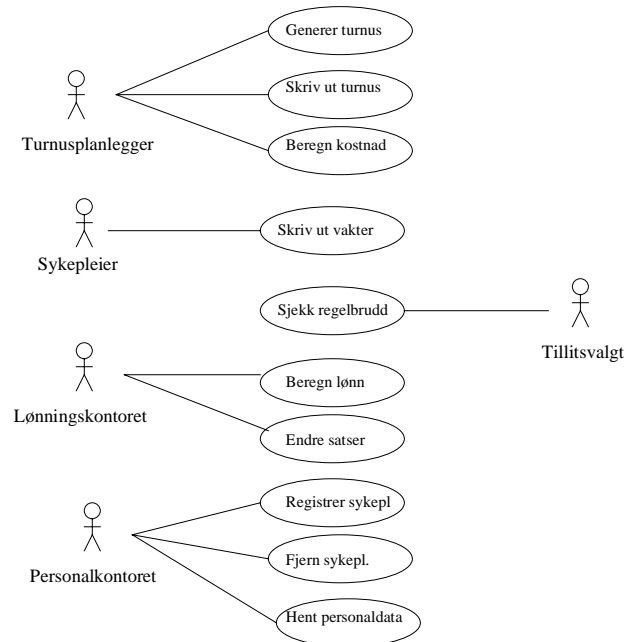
Generer turnus

Skriv ut turnus

Turnusplanlegger

Beregn kostnad

Sykepleier

Skriv ut vakter

Sjekk regelbrudd

Tillitsvalgt

Beregn lønn

Lønningskontoret

Endre satser

Registrer sykepl

Fjern sykepl.

Personalkontoret

Hent personaldata